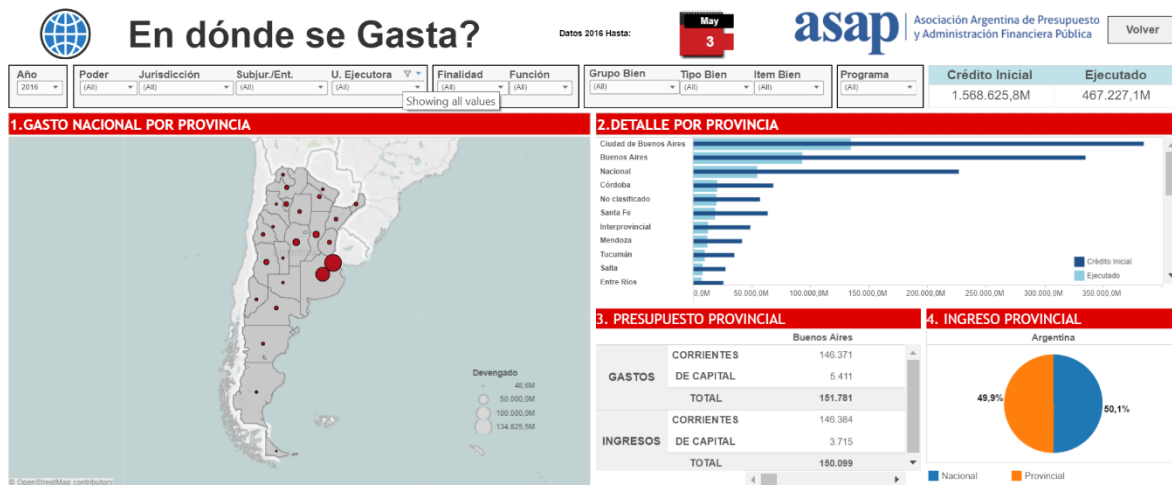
En dónde se Gasta?

Datos 2016 Hasta:

May
3

asap Asociación Argentina de Presupuesto y Administración Financiera Pública

Volver

Año
2016

Poder
(All)

Jurisdicción
(All)

Subjur./Ent.
(All)

U. Ejecutora
(All)

Showing all values

Finalidad
(All)

Función
(All)

Grupo Bien
(All)

Tipo Bien
(All)

Item Bien
(All)

Programa
(All)

| Crédito Inicial | Ejecutado |
|---|---|
| 1.568.625,8M | 467.227,1M |

1.GASTO NACIONAL POR PROVINCIA

Devengado
46,6M
50.000,0M
100.000,0M
134.825,5M

© OpenStreetMap contributors

2.DETALLE POR PROVINCIA

Ciudad de Buenos Aires
Buenos Aires
Nacional
Córdoba
No clasificado
Santa Fe
Interprovincial
Mendoza
Tucumán
Salta
Entre Ríos

0,0M 50.000,0M 100.000,0M 150.000,0M 200.000,0M 250.000,0M 300.000,0M 350.000,0M

Crédito Inicial
Ejecutado

3. PRESUPUESTO PROVINCIAL

| | | Buenos Aires |
|---|---|---|
| GASTOS | CORRIENTES | 146.371 |
| | DE CAPITAL | 5.411 |
| | TOTAL | 151.781 |
| INGRESOS | CORRIENTES | 146.384 |
| | DE CAPITAL | 3.715 |
| | TOTAL | 150.099 |

4. INGRESO PROVINCIAL

Argentina

49,9%
50,1%

Nacional
Provincial